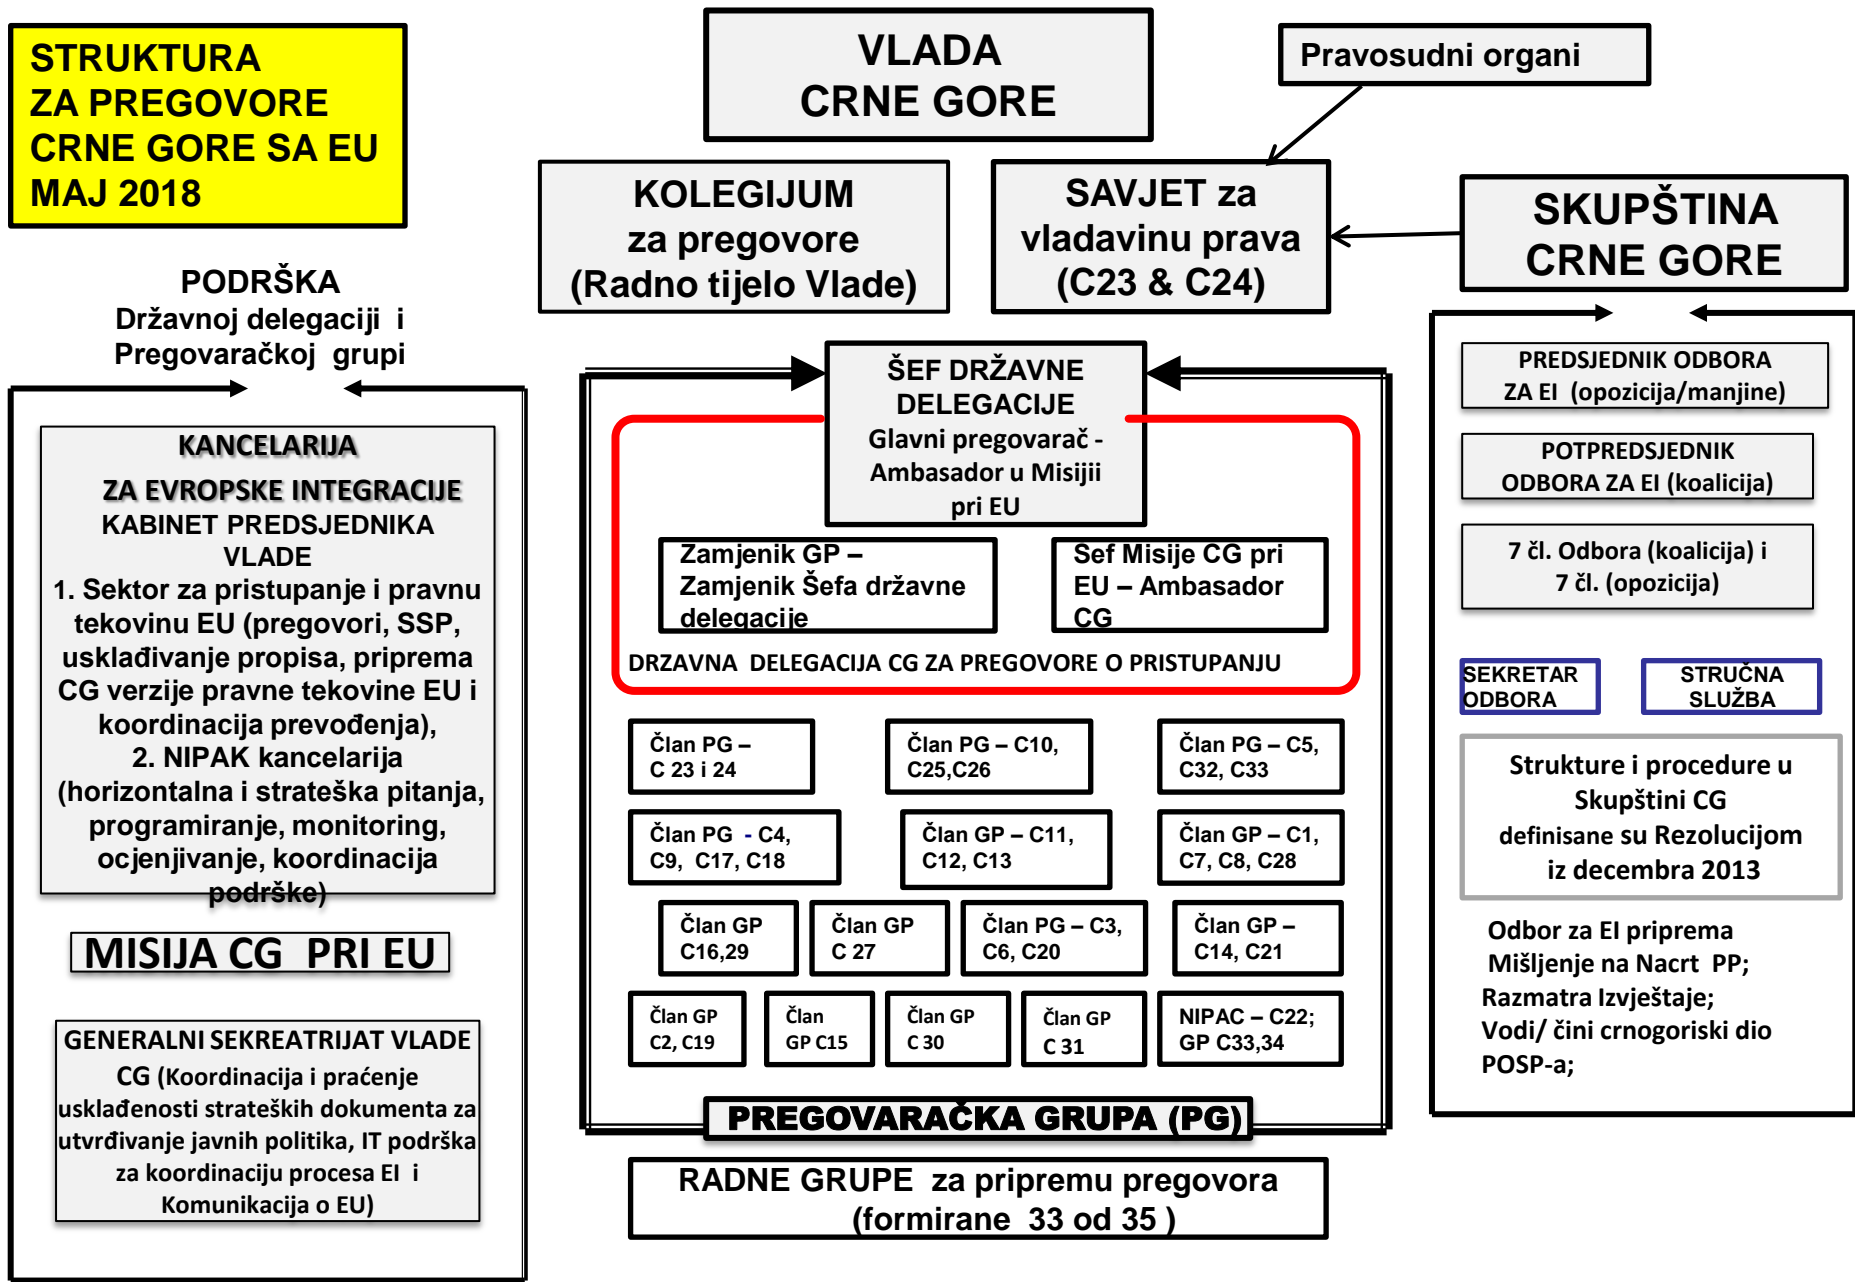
STRUKTURA
ZA PREGOVORE
CRNE GORE SA EU
MAJ 2018

VLADA
CRNE GORE

Pravosudni organi

KOLEGIJUM
za pregovore
(Radno tijelo Vlade)

SAVJET za
vladavinu prava
(C23 & C24)

SKUPŠTINA
CRNE GORE

PODRŠKA
Državnoj delegaciji i
Pregovaračkoj grupi

KANCELARIJA
ZA EVROPSKE INTEGRACIJE
KABINET PREDSJEDNIKA VLADE
1. Sektor za pristupanje i pravnu tekovinu EU (pregovori, SSP, usklađivanje propisa, priprema CG verzije pravne tekovine EU i koordinacija prevođenja),
2. NIPAK kancelarija (horizontalna i strateška pitanja, programiranje, monitoring, ocjenjivanje, koordinacija podrške)

MISIJA CG PRI EU

GENERALNI SEKREATRIJAT VLADE CG (Koordinacija i praćenje usklađenosti strateških dokumenta za utvrđivanje javnih politika, IT podrška za koordinaciju procesa EI i Komunikacija o EU)

ŠEF DRŽAVNE DELEGACIJE
Glavni pregovarač - Ambasador u Misiji pri EU

Zamjenik GP – Zamjenik Šefa državne delegacije

Sef Misije CG pri EU – Ambasador CG

DRZAVNA DELEGACIJA CG ZA PREGOVORE O PRISTUPANJU

| Član PG – C 23 i 24 | Član PG – C10, C25,C26 | Član PG – C5, C32, C33 |
|---|---|---|
| Član PG - C4, C9, C17, C18 | Član GP – C11, C12, C13 | Član GP – C1, C7, C8, C28 |

| Član GP C16,29 | Član GP C 27 | Član PG – C3, C6, C20 | Član GP – C14, C21 |
|---|---|---|---|

| Član GP C2, C19 | Član GP C15 | Član GP C 30 | Član GP C 31 | NIPAC – C22; GP C33,34 |
|---|---|---|---|---|

PREGOVARAČKA GRUPA (PG)

RADNE GRUPE za pripremu pregovora
(formirane 33 od 35 )

PREDSJEDNIK ODBORA
ZA EI (opozicija/manjine)

POTPREDSJEDNIK
ODBORA ZA EI (koalicija)

7 čl. Odbora (koalicija) i
7 čl. (opozicija)

SEKRETAR ODBORA

STRUČNA SLUŽBA

Strukture i procedure u Skupštini CG definisane su Rezolucijom iz decembra 2013

Odbor za EI priprema
Mišljenje na Nacrt PP;
Razmatra Izvještaje;
Vodi/ čini crnogoriski dio POSP-a;